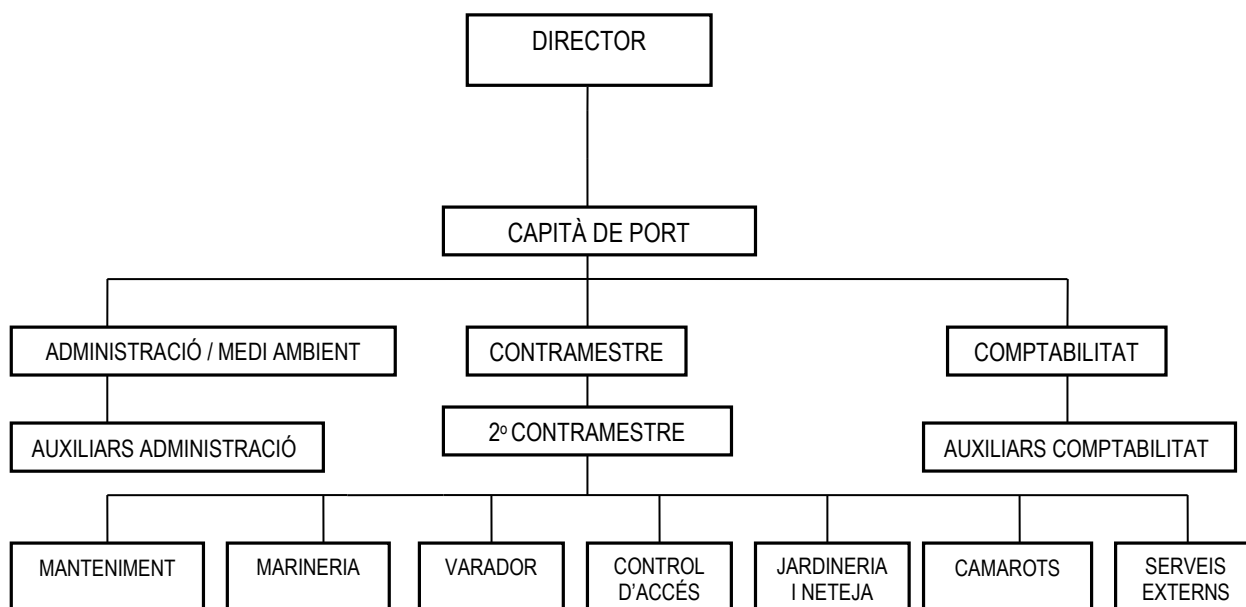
DIRECTOR

CAPITÀ DE PORT

ADMINISTRACIÓ / MEDI AMBIENT

CONTRAMESTRE

COMPTABILITAT

AUXILIARS ADMINISTRACIÓ

2º CONTRAMESTRE

AUXILIARS COMPTABILITAT

MANTENIMENT

MARINERIA

VARADOR

CONTROL D'ACCÉS

JARDINERIA I NETEJA

CAMAROTS

SERVEIS EXTERNS